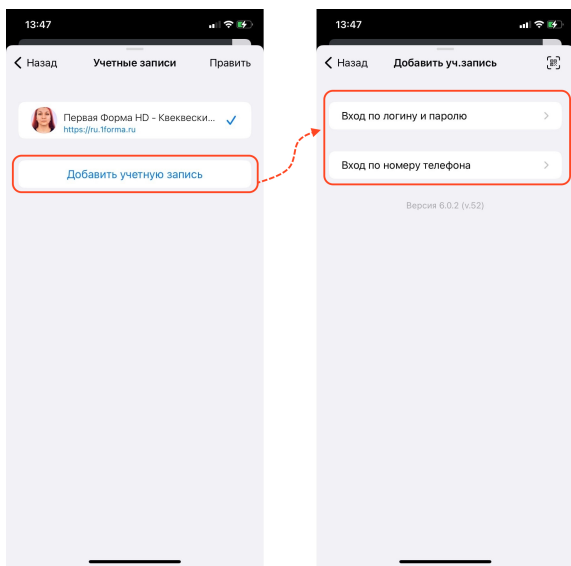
13:47

Назад

Учетные записи

Править

Первая Форма HD - Квеквески...
https://ru.1forma.ru

Добавить учетную запись

13:47

Назад

Добавить уч.запись

Вход по логину и паролю

Вход по номеру телефона

Версия 6.0.2 (v.52)